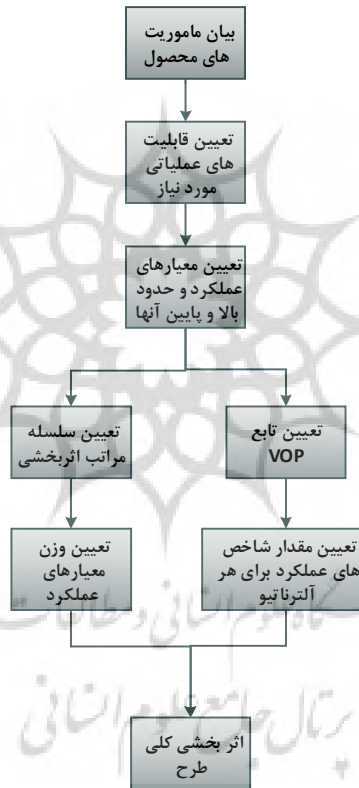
بیان ماموریت های محصول

تعیین قابلیت های عملیاتی مورد نیاز

تعیین معیارهای عملکرد و حدود بالا و پایین آنها

تعیین تابع VOP

تعیین سلسله مراتب اثربخشی

تعیین مقدار شاخص های عملکرد برای هر آلترناتیو

تعیین وزن معیارهای عملکرد

اثر بخشی کلی طرح

پرتال جامع علوم انسانی